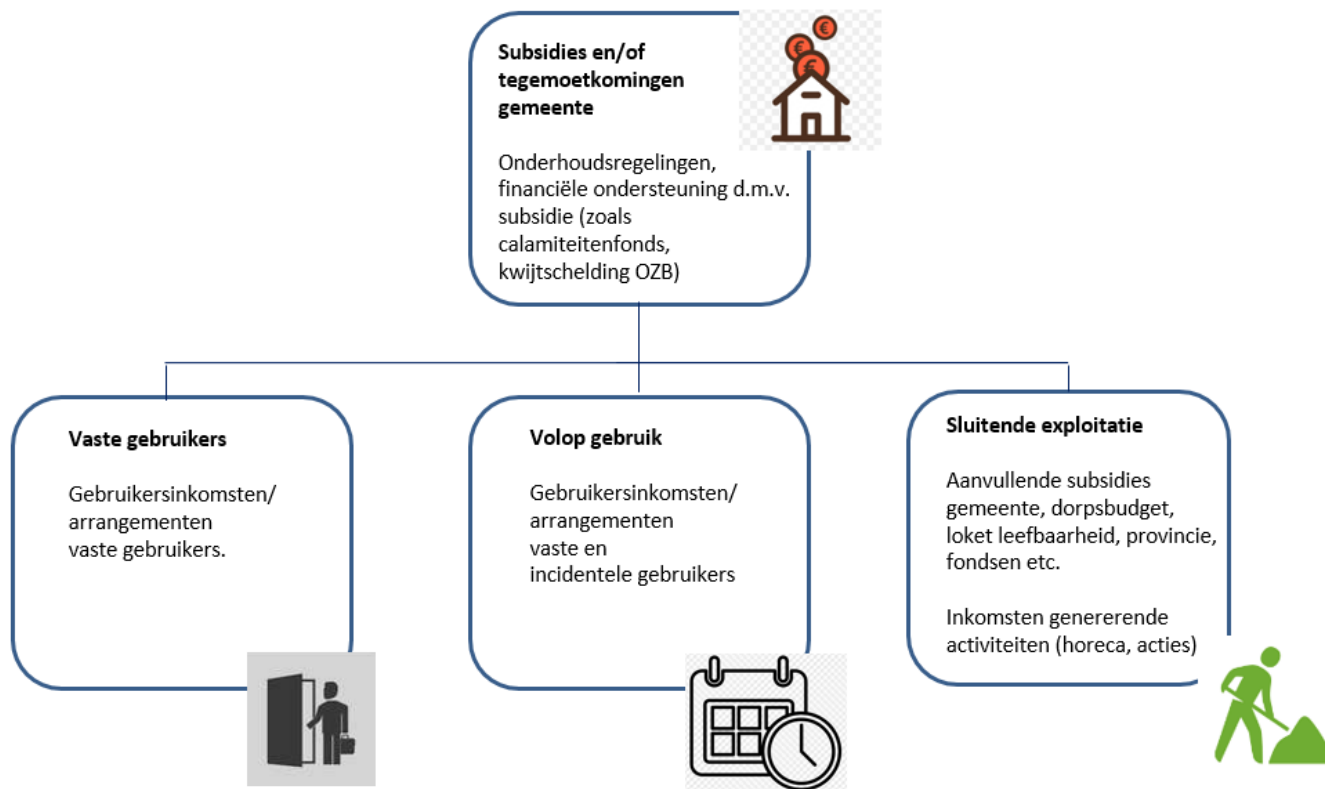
**Subsidies en/of tegemoetkomingen gemeente**

Onderhoudsregelingen, financiële ondersteuning d.m.v. subsidie (zoals calamiteitenfonds, kwijtschelding OZB)

**Vaste gebruikers**

Gebruikersinkomsten/ arrangementen vaste gebruikers.

**Volop gebruik**

Gebruikersinkomsten/ arrangementen vaste en incidentele gebruikers

**Sluitende exploitatie**

Aanvullende subsidies gemeente, dorpsbudget, loket leefbaarheid, provincie, fondsen etc.

Inkomsten genererende activiteiten (horeca, acties)